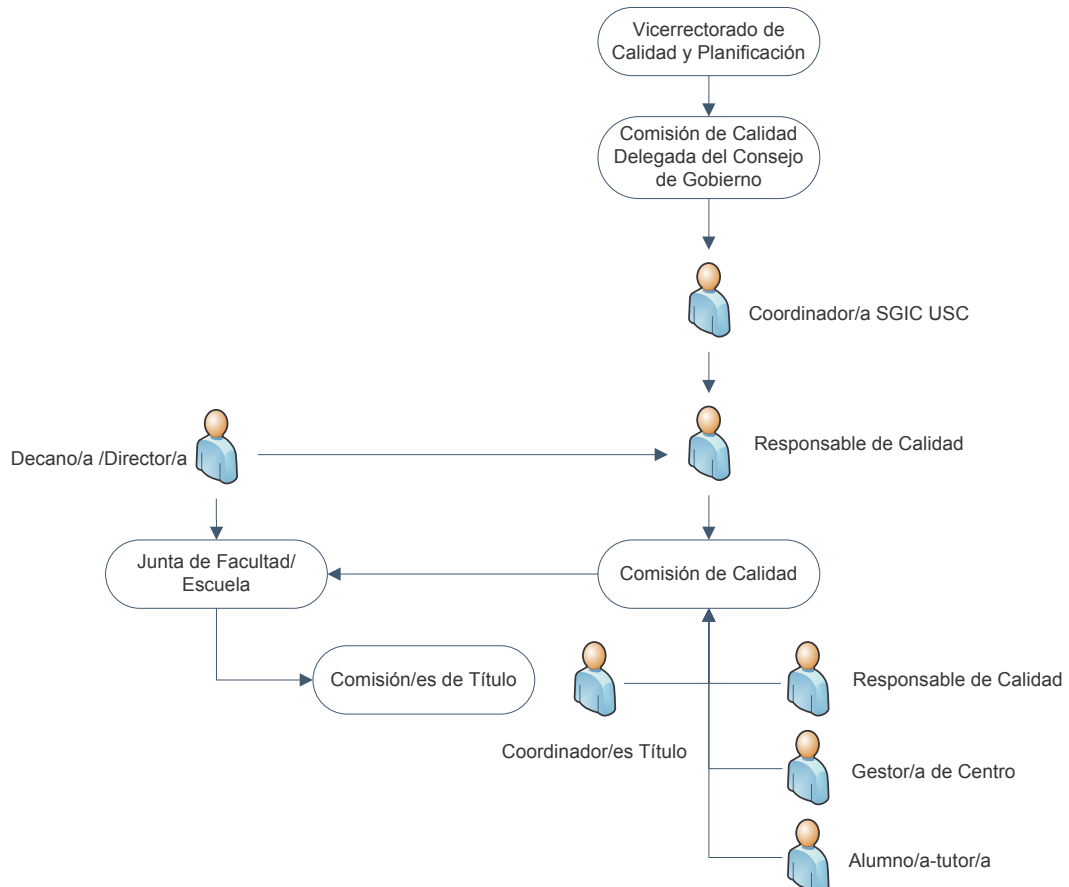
Vicerrectorado de Calidad y Planificación

Comisión de Calidad Delegada del Consejo de Gobierno

Coordinador/a SGIC USC

Decano/a /Director/a

Responsable de Calidad

Junta de Facultad/ Escuela

Comisión de Calidad

Comisión/es de Título

Responsable de Calidad

Coordinador/es Título

Gestor/a de Centro

Alumno/a-tutor/a